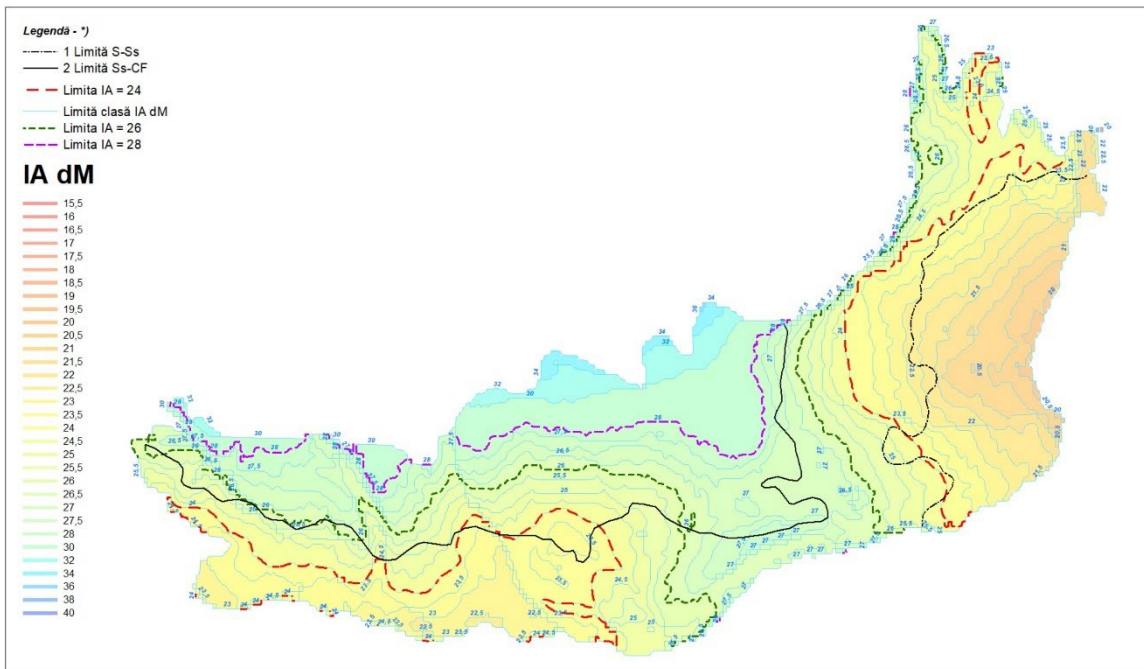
Legendă - *)
1 Limită S-Ss
2 Limită Ss-CF
Limita IA = 24
Limită clasă IA dM
Limita IA = 26
Limita IA = 28

IA dM
15,5
16
16,5
17
17,5
18
18,5
19
19,5
20
20,5
21
21,5
22
22,5
23
23,5
24
24,5
25
25,5
26
26,5
27
27,5
28
30
32
34
36
38
40

27
23
28
25
22
21
20,5
34
36
32
30
28
27
26,5
25
23,5
24,5
22,5
23
24
22
27,5